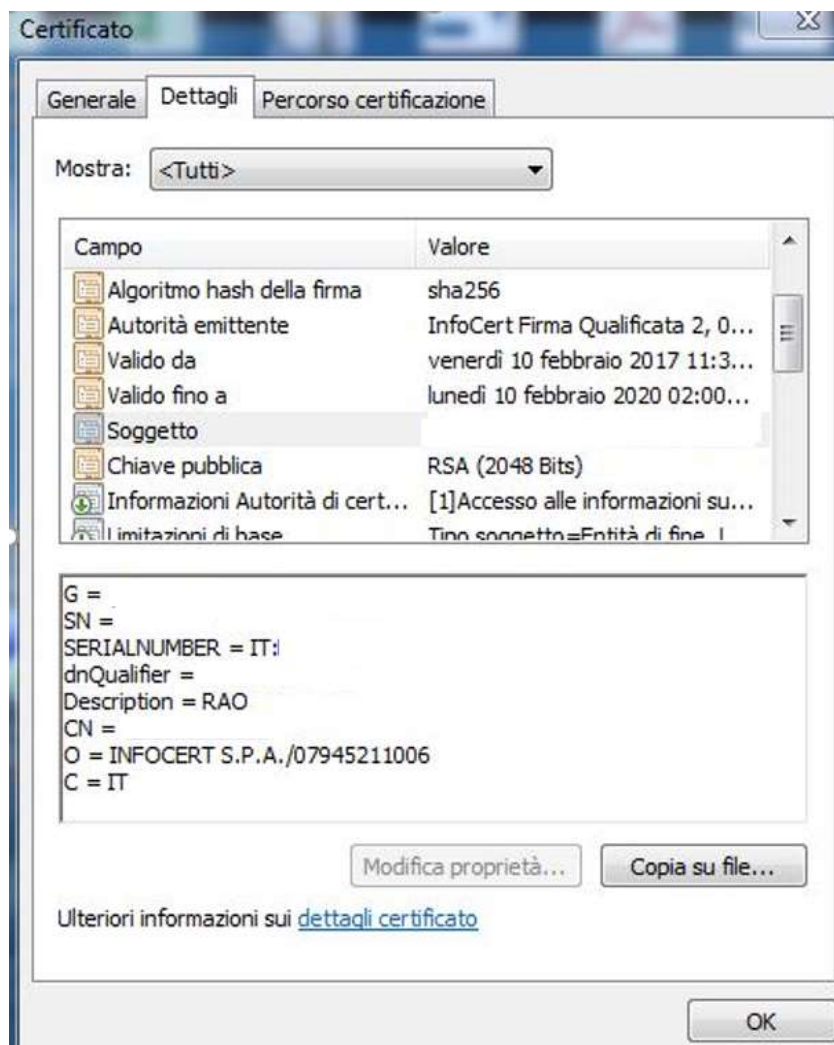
Certificato

Generale | Dettagli | Percorso certificazione

Mostra: <Tutti>

| Campo | Valore |
|---|---|
| Algoritmo hash della firma | sha256 |
| Autorità emittente | InfoCert Firma Qualificata 2, 0... |
| Valido da | venerdì 10 febbraio 2017 11:3... |
| Valido fino a | lunedì 10 febbraio 2020 02:00... |
| Soggetto | |
| Chiave pubblica | RSA (2048 Bits) |
| Informazioni Autorità di cert... | [1]Accesso alle informazioni su... |
| Limitazioni di base | Tipo soggetto=Entità di fine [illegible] |

G =
SN =
SERIALNUMBER = IT:
dnQualifier =
Description = RAO
CN =
O = INFOCERT S.P.A./07945211006
C = IT

Modifica proprietà...
Copia su file...

Ulteriori informazioni sui dettagli certificato

OK